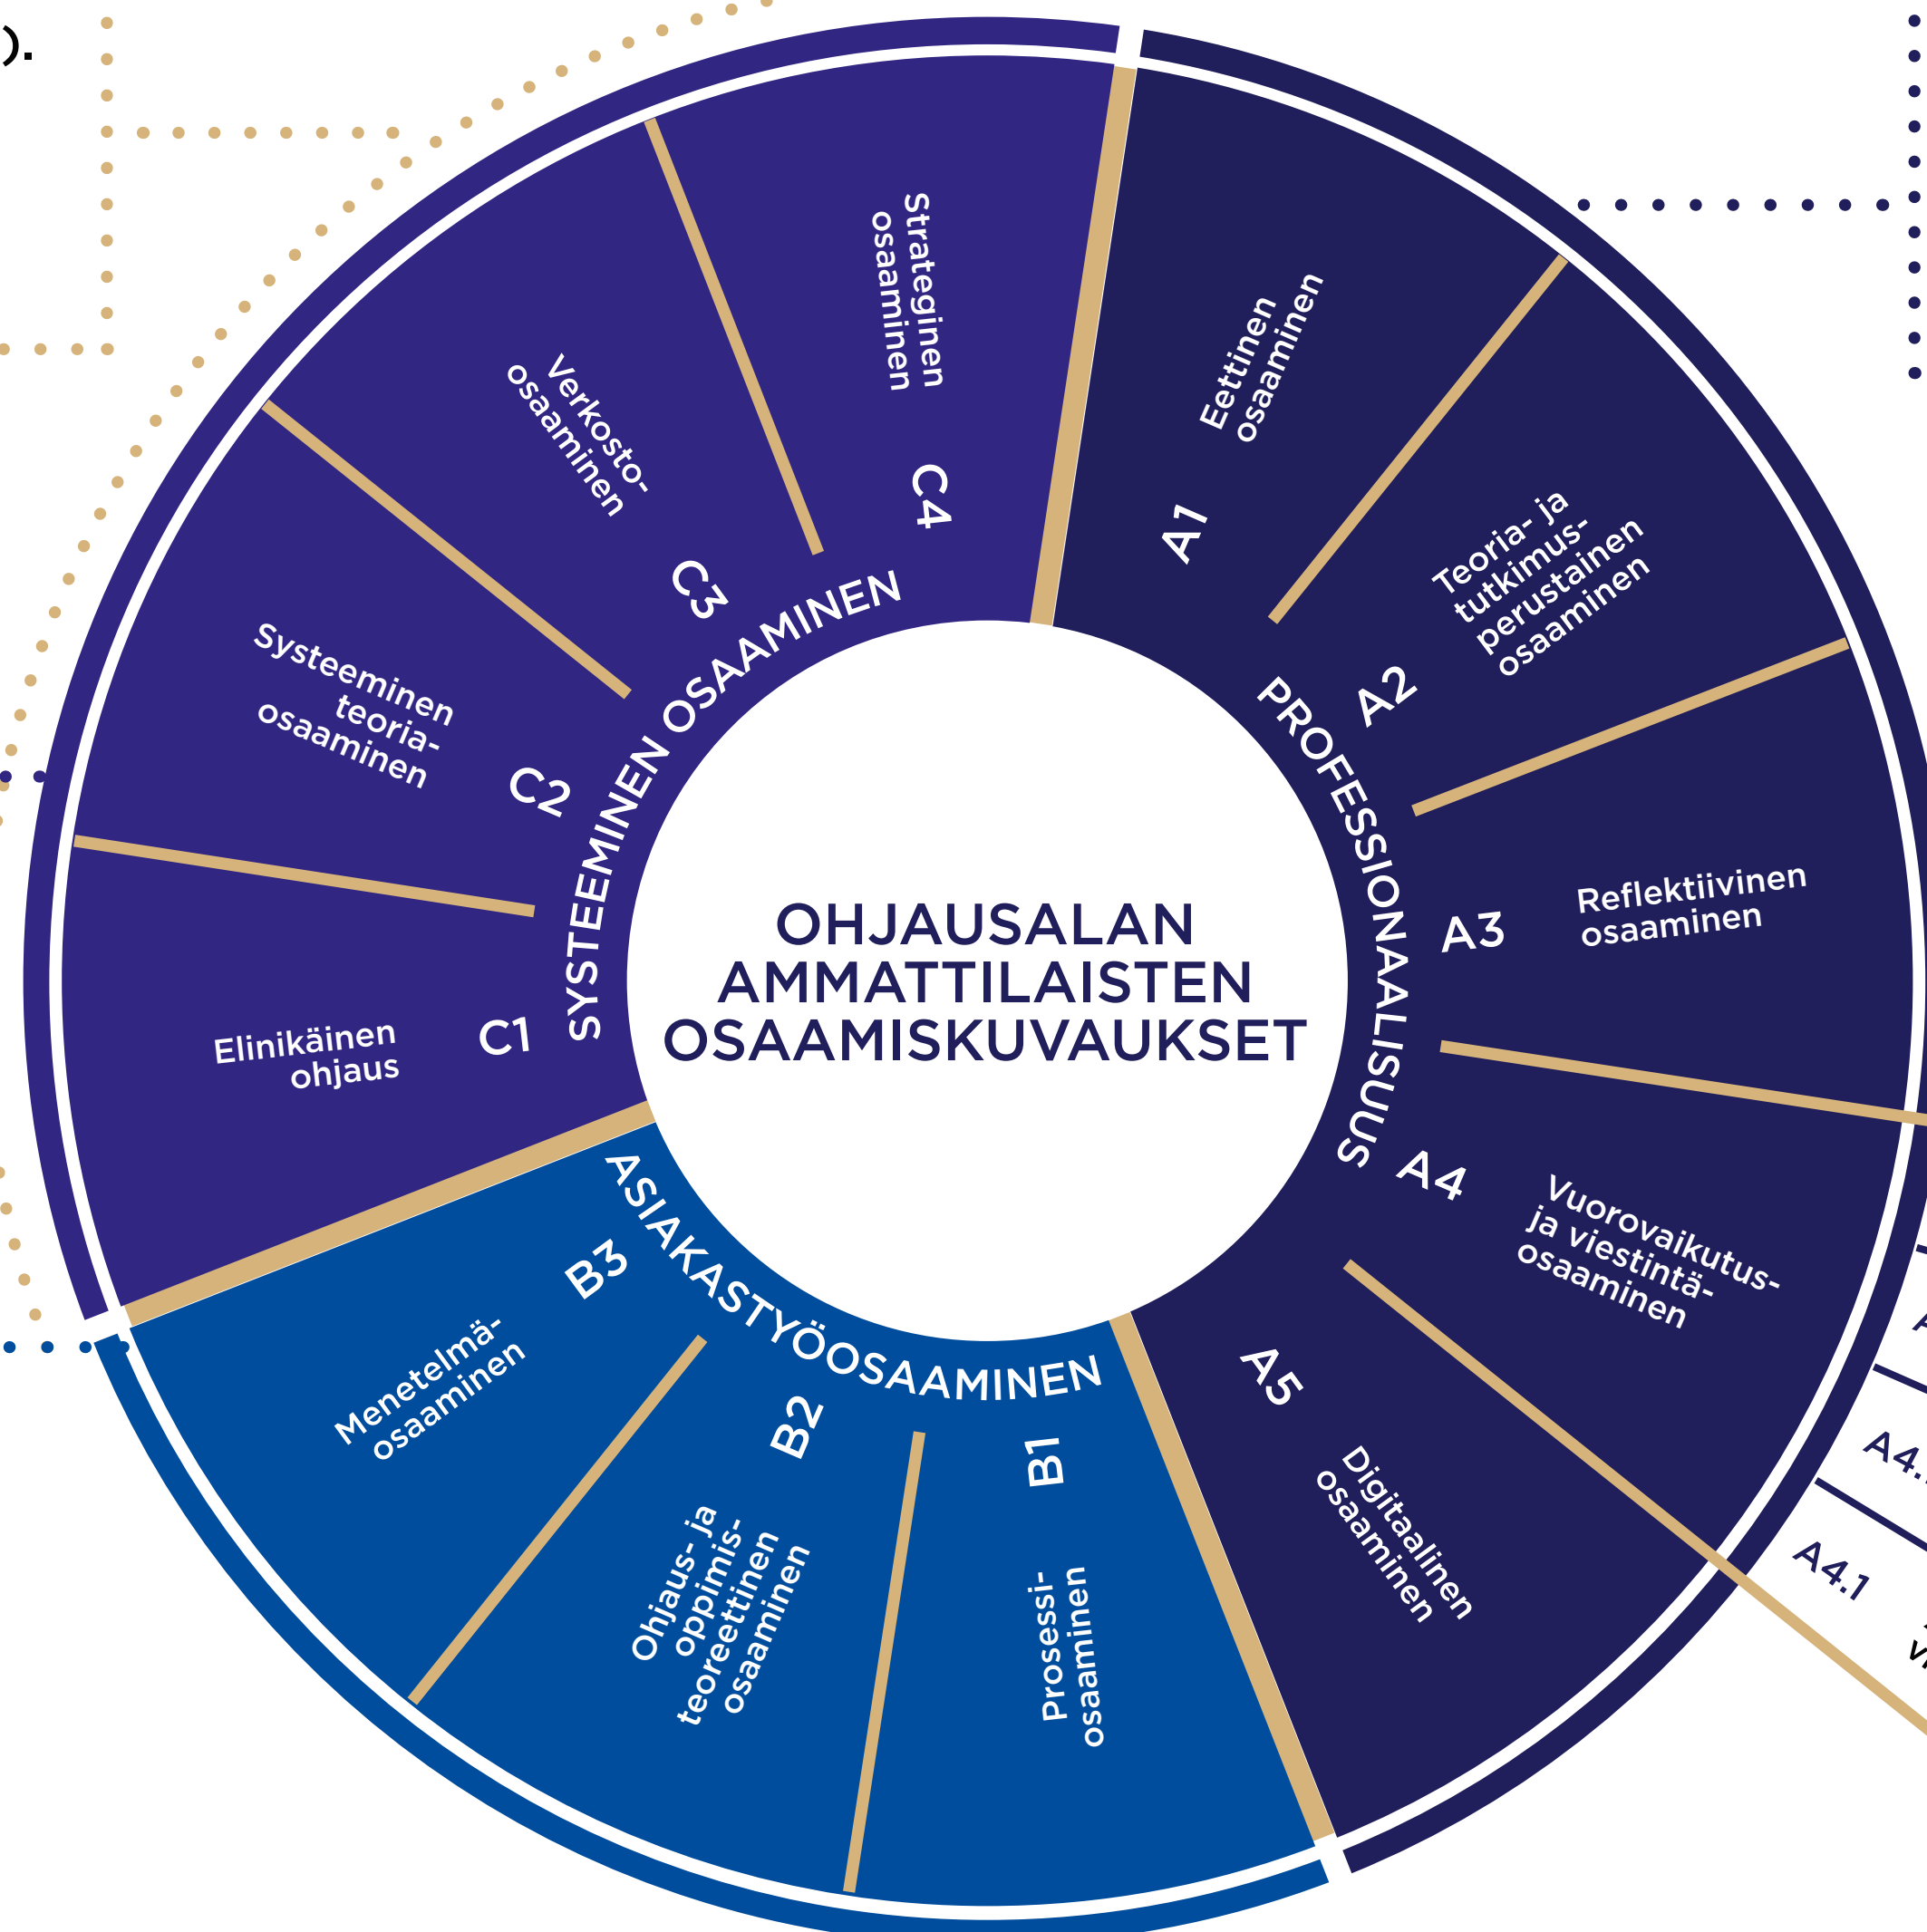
).

OHJAUSALAN AMMATTILAISTEN OSAAMISKUVAUKSET

PROFESSIONAALISUUS

A1 Eettinen osaaminen

A2 Teoria- ja tutkimusperustainen osaaminen

A3 Reflektiivinen osaaminen

A4 Vuorovaikutus- ja viestintäosaaminen

A5 Digitaalinen osaaminen

ASIAKASTYÖOSAAMINEN

B1 Prosessiosaaminen

B2 Ohjaus- ja oppimisteoreettinen osaaminen

B3 Menetelmäosaaminen

SYSTEEMINEN OSAAMINEN

C1 Elinikäinen ohjaus

C2 Systeeminen teoriaosaaminen

C3 Verkosto-osaaminen

C4 Strateginen osaaminen

A4.1

A4.

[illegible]